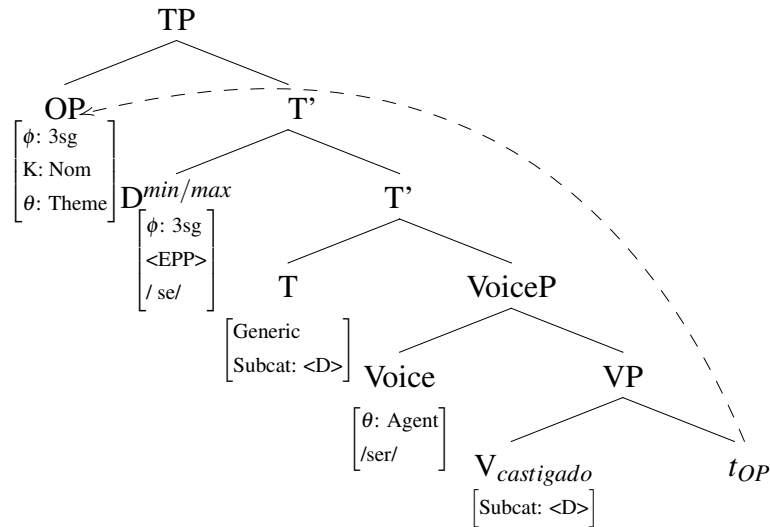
TP

OP
$\begin{bmatrix} \phi\text{: 3sg} \\ \text{K: Nom} \\ \theta\text{: Theme} \end{bmatrix}$

T'

$D^{min/max}$
$\begin{bmatrix} \phi\text{: 3sg} \\ \text{<EPP>} \\ \text{/ se/} \end{bmatrix}$

T'

T
$\begin{bmatrix} \text{Generic} \\ \text{Subcat: <D>} \end{bmatrix}$

VoiceP

Voice
$\begin{bmatrix} \theta\text{: Agent} \\ \text{/ser/} \end{bmatrix}$

VP

$V_{castigado}$
$\begin{bmatrix} \text{Subcat: <D>} \end{bmatrix}$

$t_{OP}$